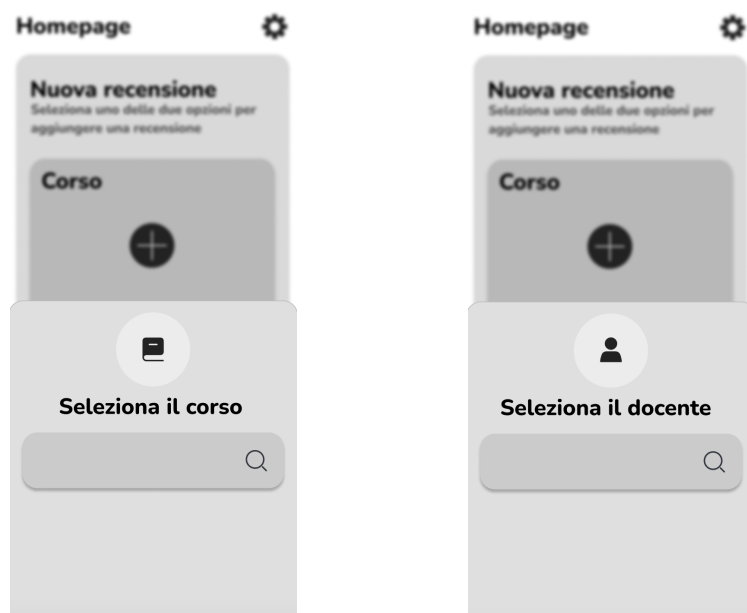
Homepage

Nuova recensione
Seleziona uno delle due opzioni per aggiungere una recensione

Corso

Seleziona il corso

Homepage

Nuova recensione
Seleziona uno delle due opzioni per aggiungere una recensione

Corso

Seleziona il docente